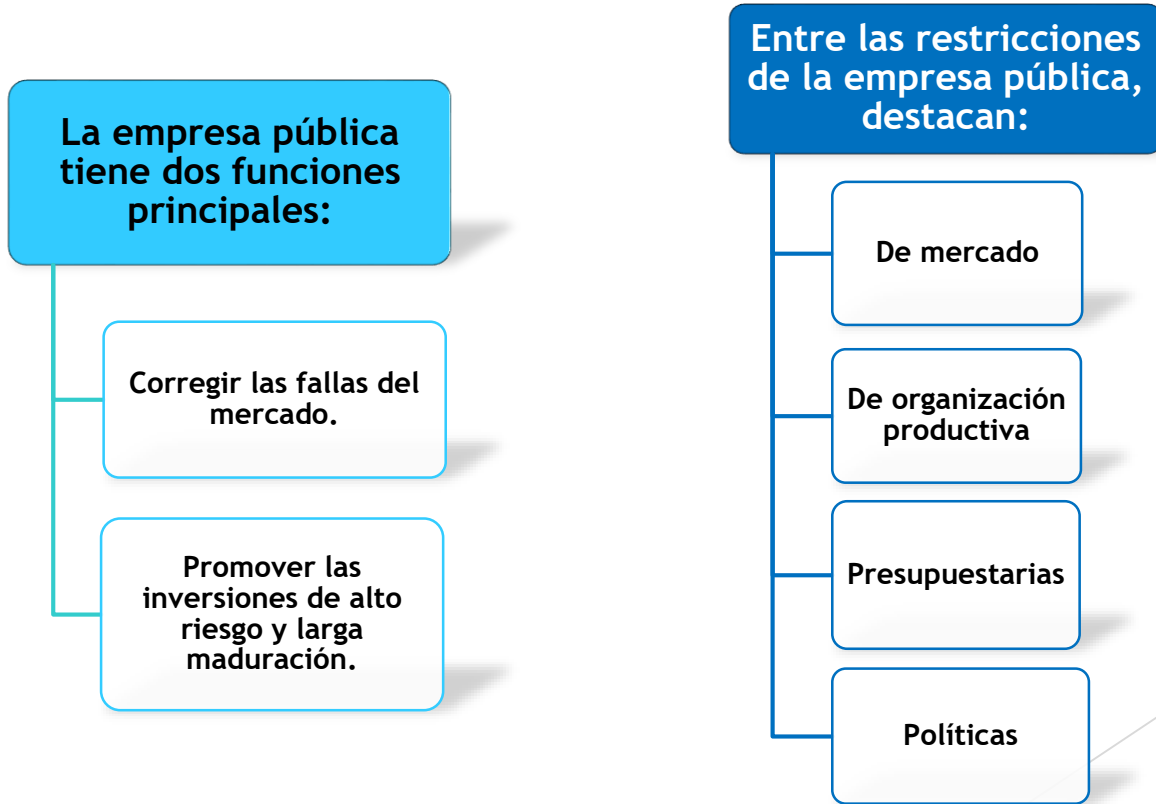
La empresa pública tiene dos funciones principales:

Corregir las fallas del mercado.

Promover las inversiones de alto riesgo y larga maduración.

Entre las restricciones de la empresa pública, destacan:

De mercado

De organización productiva

Presupuestarias

Políticas